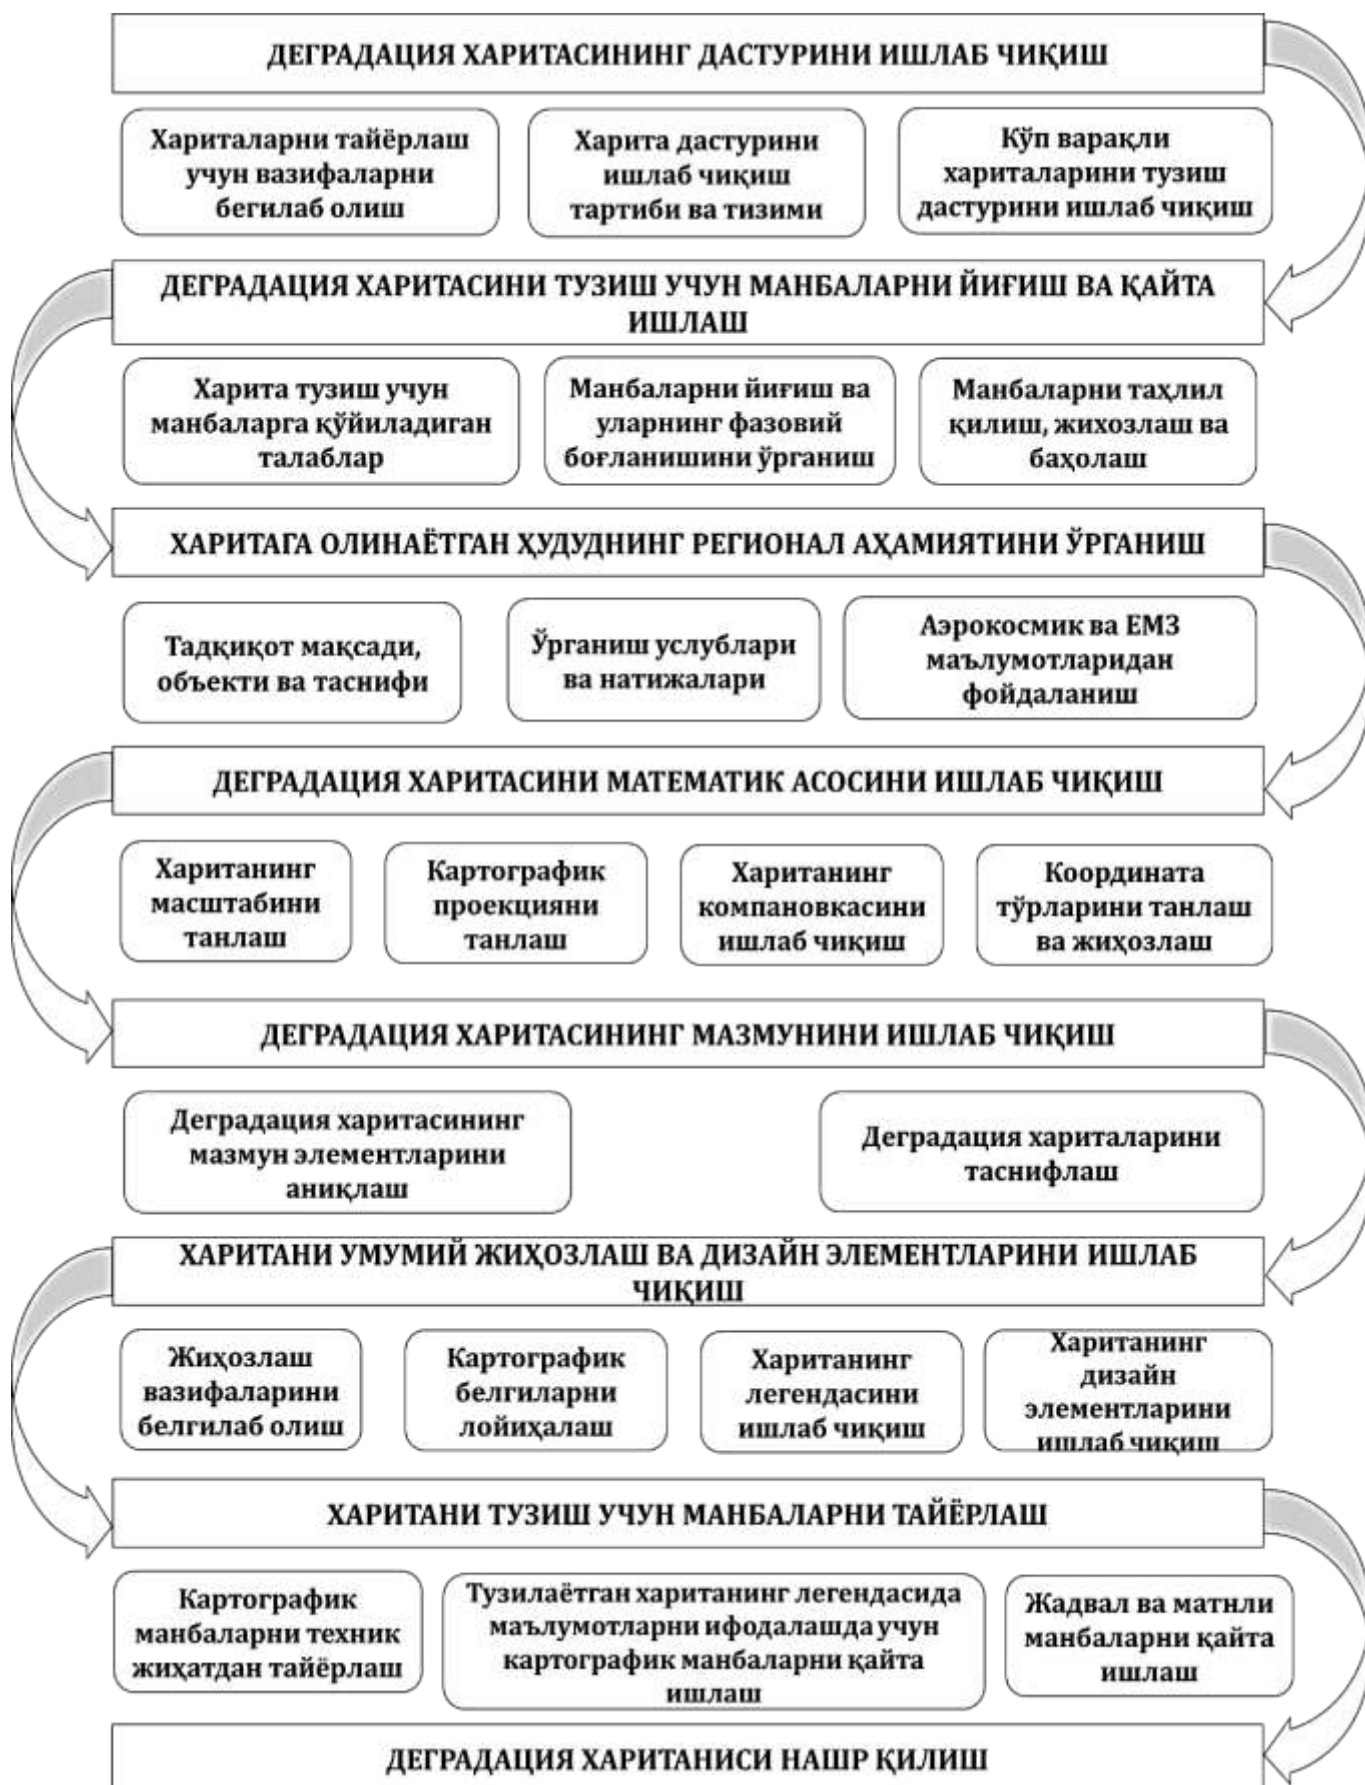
ДЕГРАДАЦИЯ ХАРИТАСИНИНГ ДАСТУРИНИ ИШЛАБ ЧИҚИШ

Хариталарни тайёрлаш учун вазифаларни бегилаб олиш

Харита дастурини ишлаб чиқиш тартиби ва тизими

Кўп варақли хариталарини тузиш дастурини ишлаб чиқиш

ДЕГРАДАЦИЯ ХАРИТАСИНИ ТУЗИШ УЧУН МАНБАЛАРНИ ЙИҒИШ ВА ҚАЙТА ИШЛАШ

Харита тузиш учун манбаларга қўйиладиган талаблар

Манбаларни йиғиш ва уларнинг фазовий боғланишини ўрганиш

Манбаларни таҳлил қилиш, жихозлаш ва баҳолаш

ХАРИТАГА ОЛИНАЁТГАН ҲУДУДНИНГ РЕГИОНАЛ АҲАМИЯТИНИ ЎРГАНИШ

Тадқиқот мақсади, объекти ва таснифи

Ўрганиш услублари ва натижалари

Аэрокосмик ва ЕМЗ маълумотларидан фойдаланиш

ДЕГРАДАЦИЯ ХАРИТАСИНИ МАТЕМАТИК АСОСИНИ ИШЛАБ ЧИҚИШ

Хаританинг масштабини танлаш

Картографик проекцияни танлаш

Хаританинг компановкасини ишлаб чиқиш

Координата тўрларини танлаш ва жиҳозлаш

ДЕГРАДАЦИЯ ХАРИТАСИНИНГ МАЗМУНИНИ ИШЛАБ ЧИҚИШ

Деградация харитасининг мазмун элементларини аниқлаш

Деградация хариталарини таснифлаш

ХАРИТАНИ УМУМИЙ ЖИҲОЗЛАШ ВА ДИЗАЙН ЭЛЕМЕНТЛАРИНИ ИШЛАБ ЧИҚИШ

Жиҳозлаш вазифаларини белгилаб олиш

Картографик белгиларни лойиҳалаш

Хаританинг легендасини ишлаб чиқиш

Хаританинг дизайн элементларини ишлаб чиқиш

ХАРИТАНИ ТУЗИШ УЧУН МАНБАЛАРНИ ТАЙЁРЛАШ

Картографик манбаларни техник жиҳатдан тайёрлаш

Тузилаётган хаританинг легендасида маълумотларни ифодалашда учун картографик манбаларни қайта ишлаш

Жадвал ва матнли манбаларни қайта ишлаш

ДЕГРАДАЦИЯ ХАРИТАНИСИ НАШР ҚИЛИШ